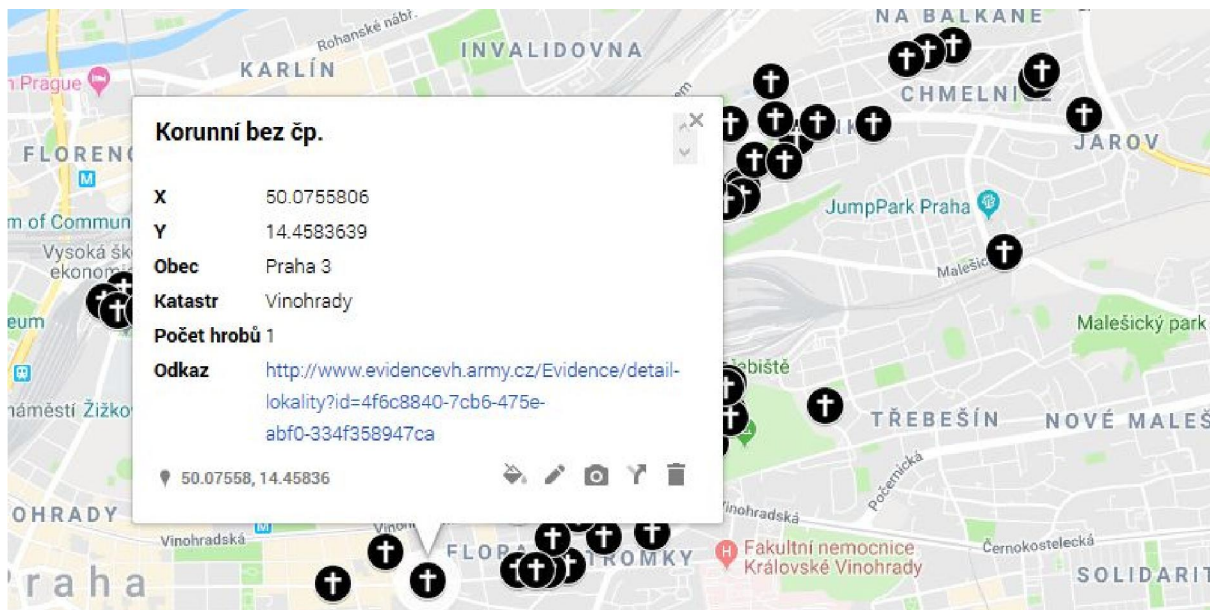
Rohanské nábř.
INVALIDOVNA
NA BALKÁNĚ
KARLÍN
n Prague
CHMELNI
FLOREN
JAROV
m of Commun
JumpPark Praha
Vysoká šk
ekonom
Malešic
eum
Malešický park
ebiště
náměstí Žižkov
TŘEBEŠÍN
NOVÉ MALEŠ
Počernická
OHRADY
Vinohradská
Vinohradská
Vinohr
FLORA
ROMKY
Fakultní nemocnice Královské Vinohrady
Černokostelecká
Praha
SOLIDARIT

Korunní bez čp.

X 50.0755806
Y 14.4583639
Obec Praha 3
Katastr Vinohrady
Počet hrobů 1
Odkaz http://www.evidencevh.army.cz/Evidence/detail-lokality?id=4f6c8840-7cb6-475e-abf0-334f358947ca

50.07558, 14.45836